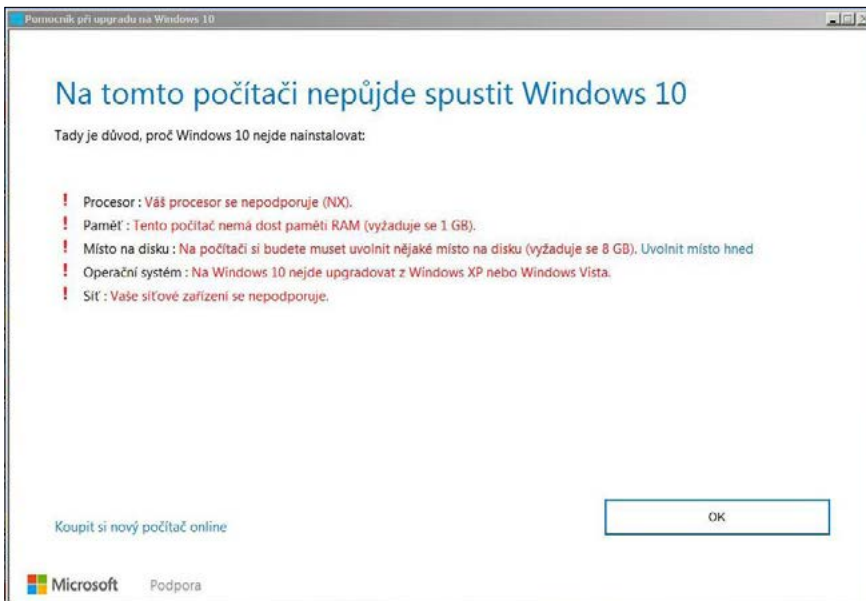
Pomocník při upgradu na Windows 10

Na tomto počítači nepůjde spustit Windows 10

Tady je důvod, proč Windows 10 nejde nainstalovat:

! Procesor : Váš procesor se nepodporuje (NX).
! Paměť : Tento počítač nemá dost paměti RAM (vyžaduje se 1 GB).
! Místo na disku : Na počítači si budete muset uvolnit nějaké místo na disku (vyžaduje se 8 GB). Uvolnit místo hned
! Operační systém : Na Windows 10 nejde upgradovat z Windows XP nebo Windows Vista.
! Síť : Vaše síťové zařízení se nepodporuje.

Koupit si nový počítač online

OK

Microsoft Podpora